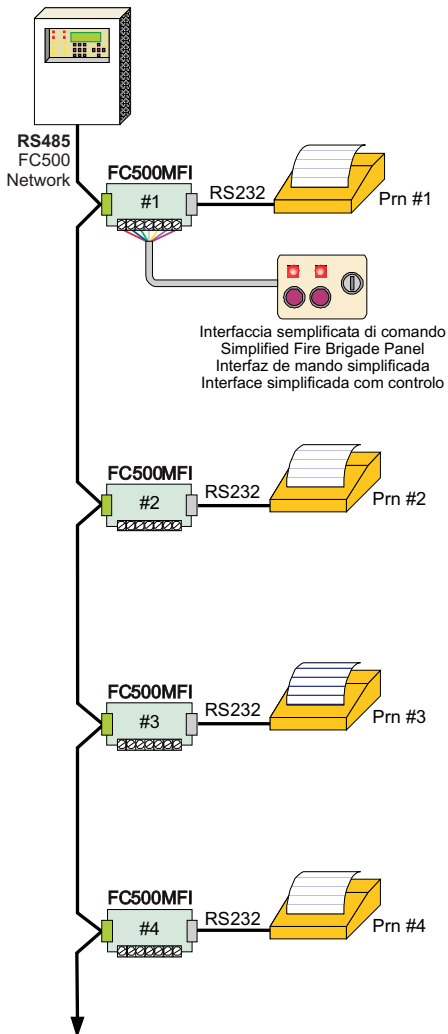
RS485
FC500
Network

FC500MFI
#1
RS232
Prn #1

Interfaccia semplificata di comando
Simplified Fire Brigade Panel
Interfaz de mando simplificada
Interface simplificada com controlo

FC500MFI
#2
RS232
Prn #2

FC500MFI
#3
RS232
Prn #3

FC500MFI
#4
RS232
Prn #4